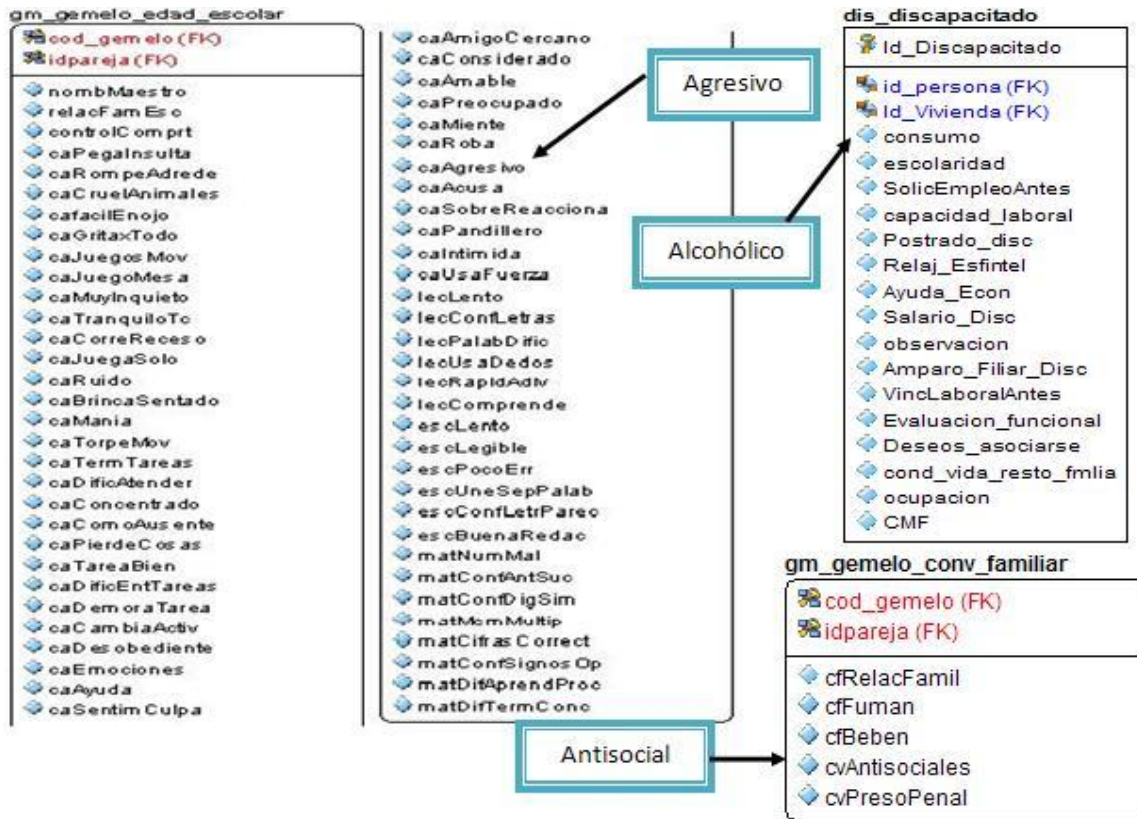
gm_gemelo_edad_escolar

cod_gemelo (FK)
idpareja (FK)

nombMaestro
relacFamEsc
controlComprt
caPegaInsulta
caRompeAdrede
caCruelAnimales
cafacilEnojo
caGritaxTodo
caJuegosMov
caJuegoMesa
caMuyInquieto
caTranquiloTc
caCorreReceso
caJuegaSolo
caRuido
caBrincaSentado
caMania
caTorpeMov
caTermTareas
caDificAtender
caConcentrado
caComoAusente
caPierdeCosas
caTareaBien
caDificEntTareas
caDemoraTarea
caCambiaActiv
caDesobediente
caEmociones
caAyuda
caSentimCulpa

caAmigoCercano
caConsiderado
caAmable
caPreocupado
caMiente
caRoba
caAgresivo
caAcusa
caSobreReacciona
caPandillero
caIntimida
caUsaFuerza
lecLento
lecConfLetras
lecPalabDific
lecUsaDedos
lecRapidAdiv
lecComprende
escLento
escLegible
escPocoErr
escUneSepPalab
escConfLetrPareo
escBuenaRedac
matNumMal
matContAntSuc
matConfDigSim
matMemMultip
matCifrasCorrect
matConfSignosOp
matDifAprendProc
matDifTermConc

Agresivo

Alcohólico

Antisocial

dis_discapacitado

Id_Discapacitado

id_persona (FK)
Id_Vivienda (FK)
consumo
escolaridad
SolicEmpleoAntes
capacidad_laboral
Postrado_disc
Relaj_Esfintel
Ayuda_Econ
Salario_Disc
observacion
Amparo_Filiar_Disc
VincLaboralAntes
Evaluacion_funcional
Deseos_asociarse
cond_vida_resto_fmlia
ocupacion
CMF

gm_gemelo_conv_familiar

cod_gemelo (FK)
idpareja (FK)

cfRelacFamil
cfFuman
cfBeben
cvAntisociales
cvPresoPenal